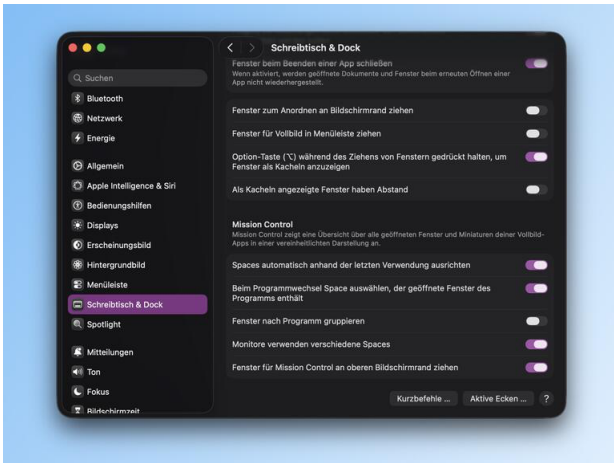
Suchen
Bluetooth
Netzwerk
Energie
Allgemein
Apple Intelligence & Siri
Bedienungshilfen
Displays
Erscheinungsbild
Hintergrundbild
Menüleiste
Schreibtisch & Dock
Spotlight
Mitteilungen
Ton
Fokus
Bildschirmzeit

Schreibtisch & Dock

Fenster beim Beenden einer App schließen
Wenn aktiviert, werden geöffnete Dokumente und Fenster beim erneuten Öffnen einer App nicht wiederhergestellt.

Fenster zum Anordnen an Bildschirmrand ziehen

Fenster für Vollbild in Menüleiste ziehen

Option-Taste (⌥) während des Ziehens von Fenstern gedrückt halten, um Fenster als Kacheln anzuzeigen

Als Kacheln angezeigte Fenster haben Abstand

Mission Control
Mission Control zeigt eine Übersicht über alle geöffneten Fenster und Miniaturen deiner Vollbild-Apps in einer vereinheitlichten Darstellung an.

Spaces automatisch anhand der letzten Verwendung ausrichten

Beim Programmwechsel Space auswählen, der geöffnete Fenster des Programms enthält

Fenster nach Programm gruppieren

Monitore verwenden verschiedene Spaces

Fenster für Mission Control an oberen Bildschirmrand ziehen

Kurzbefehle ...
Aktive Ecken ...
?